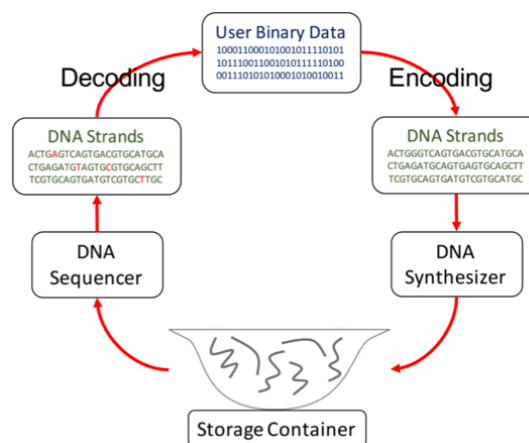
User Binary Data
100011000101001011110101
101110011001010111110100
001110101010001010010011

Decoding

Encoding

DNA Strands
ACTGAGTCAGTGACGTGCATGCA
CTGAGATGTAGTGCGTGCAGCTT
TCGTGCAGTGATGTCGTGCTTGC

DNA Strands
ACTGGGTCAGTGACGTGCATGCA
CTGAGATGCAGTGAGTGCAGCTT
TCGTGCAGTGATGTCGTGCATGC

DNA
Sequencer

DNA
Synthesizer

Storage Container